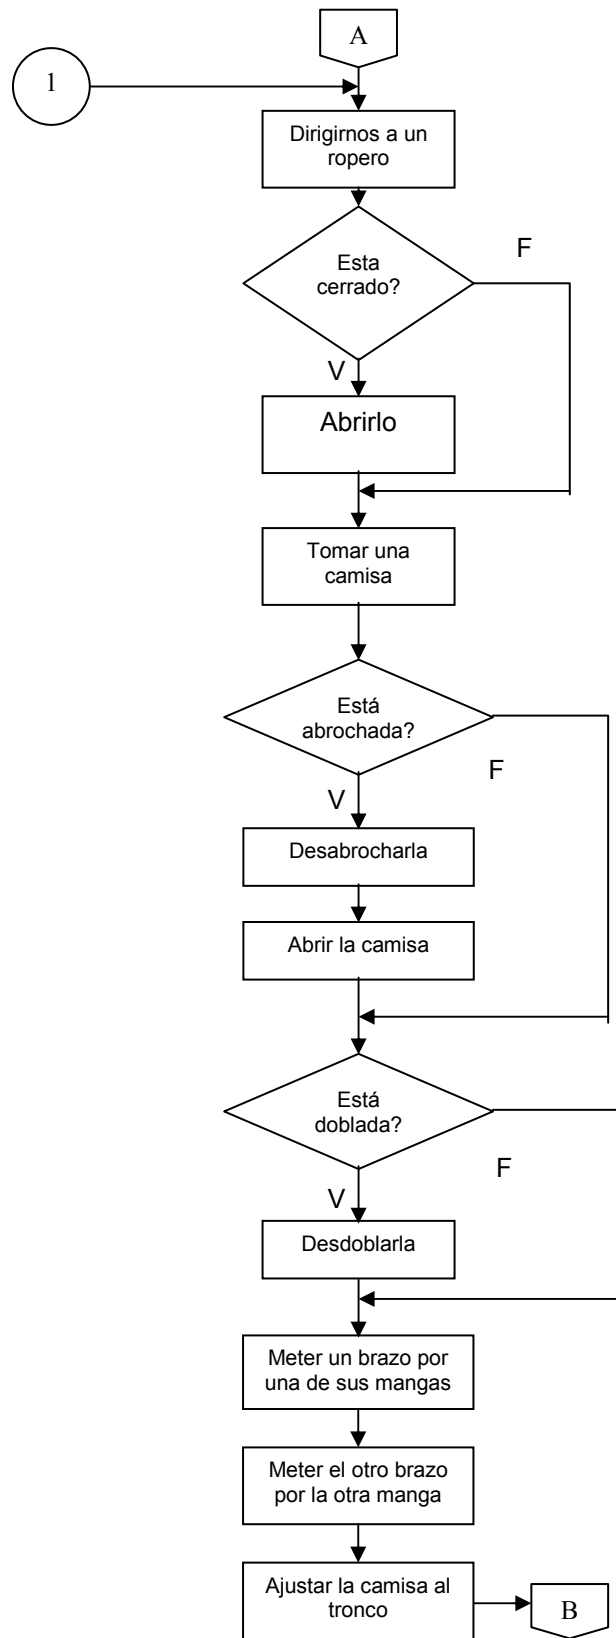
A

1

Dirigirnos a un ropero

Esta cerrado?

F

V

Abrirlo

Tomar una camisa

Está abrochada?

F

V

Desabrocharla

Abrir la camisa

Está doblada?

F

V

Desdoblarla

Meter un brazo por una de sus mangas

Meter el otro brazo por la otra manga

Ajustar la camisa al tronco

B